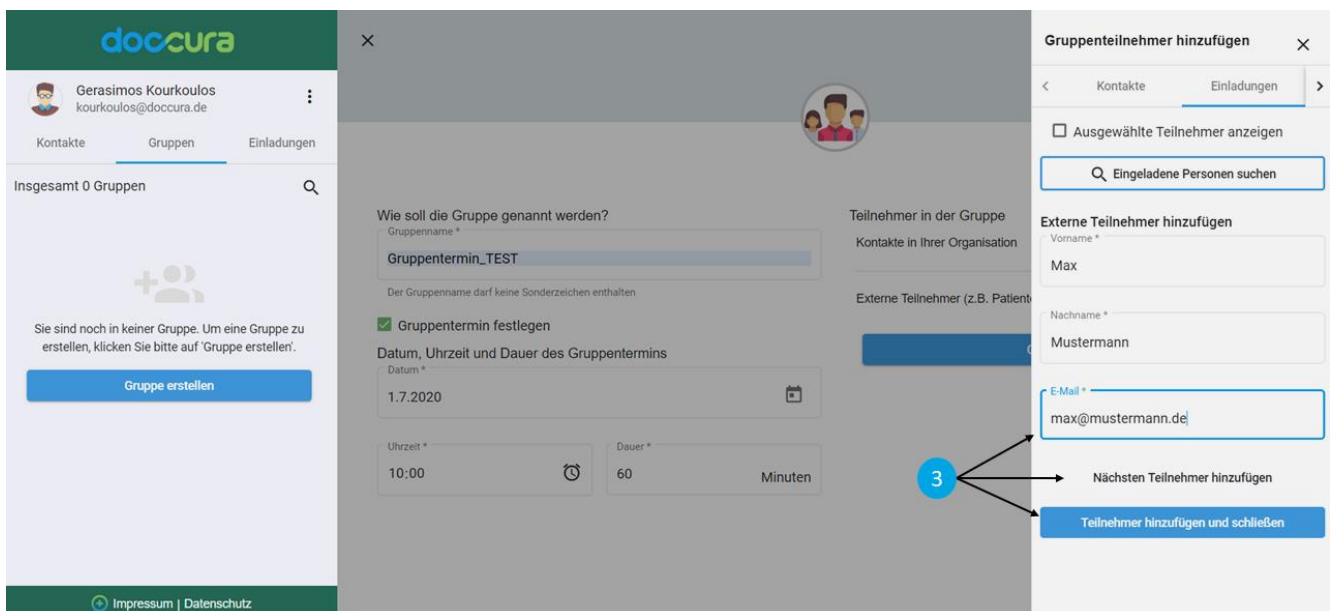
doccura

Gerasimos Kourkoulos
kourkoulos@doccura.de

Kontakte Gruppen Einladungen

Insgesamt 0 Gruppen

Sie sind noch in keiner Gruppe. Um eine Gruppe zu erstellen, klicken Sie bitte auf 'Gruppe erstellen'.

Gruppe erstellen

Impressum | Datenschutz

×

Wie soll die Gruppe genannt werden?
Gruppenname *
Gruppentermin_TEST
Der Gruppenname darf keine Sonderzeichen enthalten

Gruppentermin festlegen

Datum, Uhrzeit und Dauer des Gruppentermins
Datum *
1.7.2020

Uhrzeit *
10:00

Dauer *
60 Minuten

Teilnehmer in der Gruppe
Kontakte in Ihrer Organisation
Externe Teilnehmer (z.B. Patient

Gruppenteilnehmer hinzufügen ×

Kontakte Einladungen

Ausgewählte Teilnehmer anzeigen

Eingeladene Personen suchen

Externe Teilnehmer hinzufügen
Vorname *
Max
Nachname *
Mustermann
E-Mail *
max@mustermann.de

3

Nächsten Teilnehmer hinzufügen

Teilnehmer hinzufügen und schließen